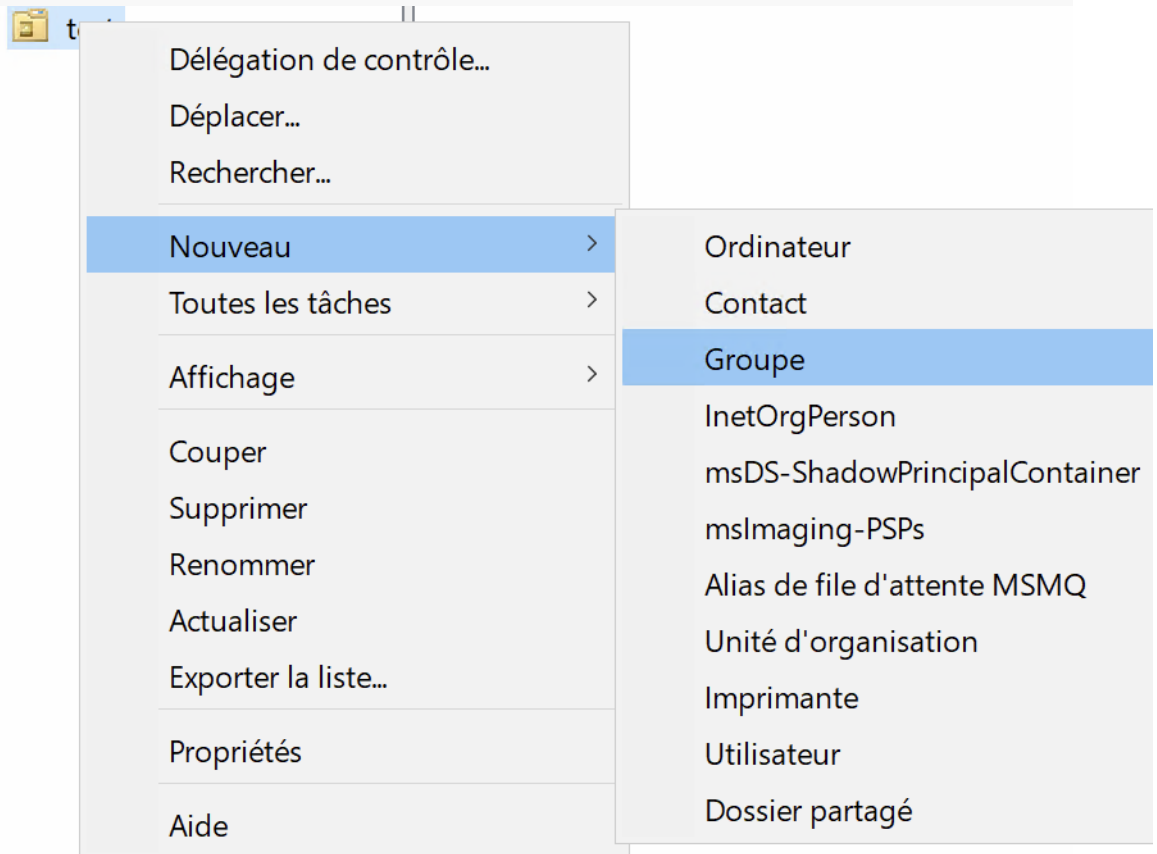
t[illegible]

Délégation de contrôle...
Déplacer...
Rechercher...
Nouveau
Toutes les tâches
Affichage
Couper
Supprimer
Renommer
Actualiser
Exporter la liste...
Propriétés
Aide

Ordinateur
Contact
Groupe
InetOrgPerson
msDS-ShadowPrincipalContainer
msImaging-PSPs
Alias de file d'attente MSMQ
Unité d'organisation
Imprimante
Utilisateur
Dossier partagé